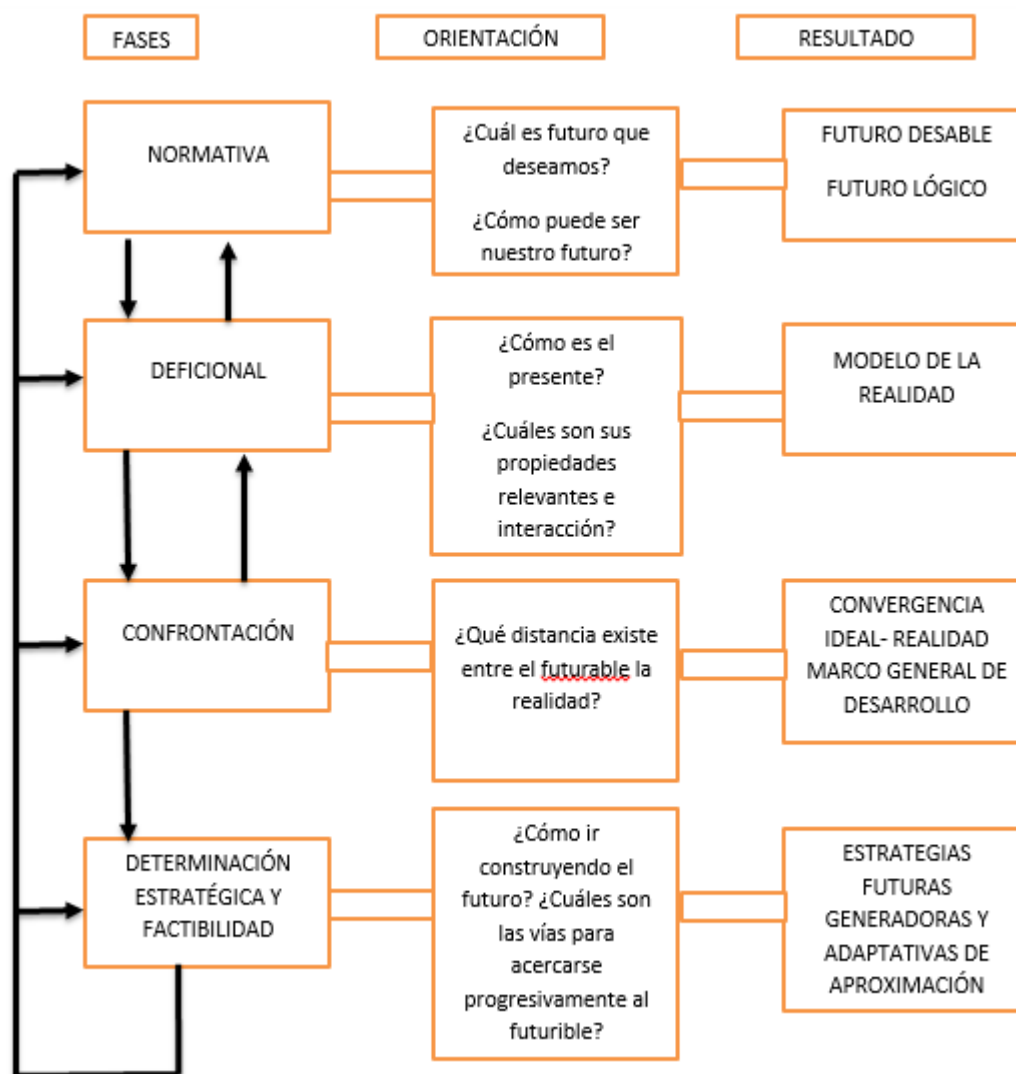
FASES

ORIENTACIÓN

RESULTADO

NORMATIVA

¿Cuál es futuro que deseamos?

¿Cómo puede ser nuestro futuro?

FUTURO DESABLE

FUTURO LÓGICO

DEFICIONAL

¿Cómo es el presente?

¿Cuáles son sus propiedades relevantes e interacción?

MODELO DE LA REALIDAD

CONFRONTACIÓN

¿Qué distancia existe entre el futurable la realidad?

CONVERGENCIA IDEAL- REALIDAD MARCO GENERAL DE DESARROLLO

DETERMINACIÓN ESTRATÉGICA Y FACTIBILIDAD

¿Cómo ir construyendo el futuro? ¿Cuáles son las vías para acercarse progresivamente al futurible?

ESTRATEGIAS FUTURAS GENERADORAS Y ADAPTATIVAS DE APROXIMACIÓN